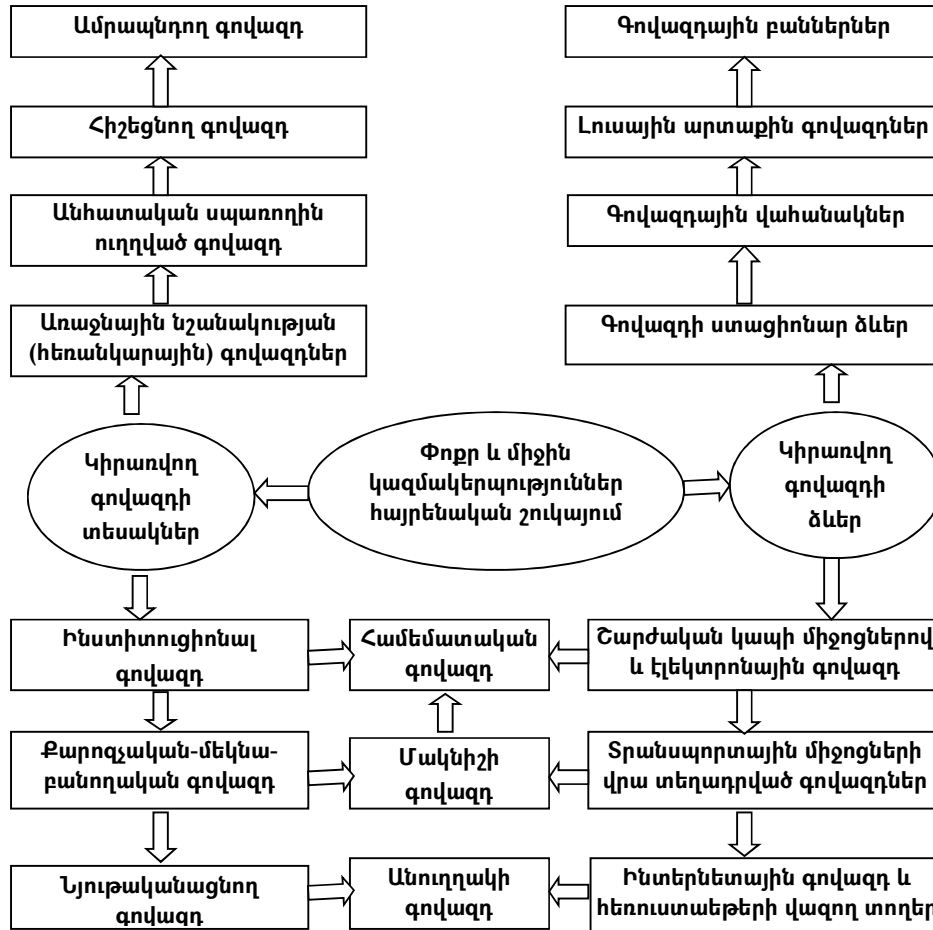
Ամրապնդող գովազդ

Հիշեցնող գովազդ

Անհատական սպառողին ուղղված գովազդ

Առաջնային նշանակության (հեռանկարային) գովազդներ

Գովազդային բաններներ

Լուսային արտաքին գովազդներ

Գովազդային վահանակներ

Գովազդի ստացիոնար ձևեր

Կիրառվող գովազդի տեսակներ

Փոքր և միջին կազմակերպություններ հայրենական շուկայում

Կիրառվող գովազդի ձևեր

Ինստիտուցիոնալ գովազդ

Համեմատական գովազդ

Շարժական կապի միջոցներով և էլեկտրոնային գովազդ

Քարոզչական-մեկնաբանողական գովազդ

Մակնիշի գովազդ

Տրանսպորտային միջոցների վրա տեղադրված գովազդներ

Նյութականացնող գովազդ

Անուղղակի գովազդ

Ինտերնետային գովազդ և հեռուստաեթերի վազող տողեր